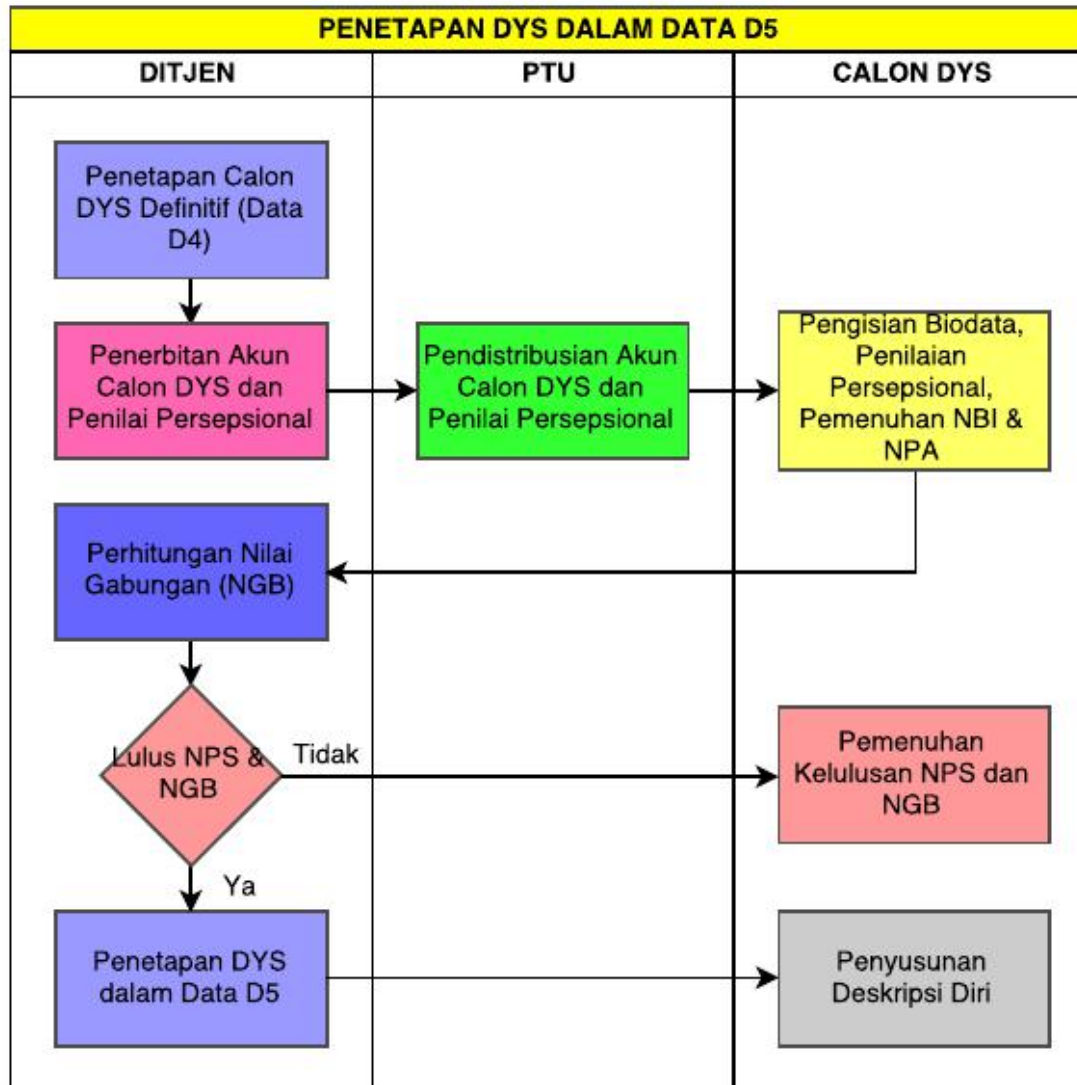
PENETAPAN DYS DALAM DATA D5

DITJEN

PTU

CALON DYS

Penetapan Calon DYS Definitif (Data D4)

Penerbitan Akun Calon DYS dan Penilai Persepsional

Pendistribusian Akun Calon DYS dan Penilai Persepsional

Pengisian Biodata, Penilaian Persepsional, Pemenuhan NBI & NPA

Perhitungan Nilai Gabungan (NGB)

Lulus NPS & NGB

Tidak

Pemenuhan Kelulusan NPS dan NGB

Ya

Penetapan DYS dalam Data D5

Penyusunan Deskripsi Diri